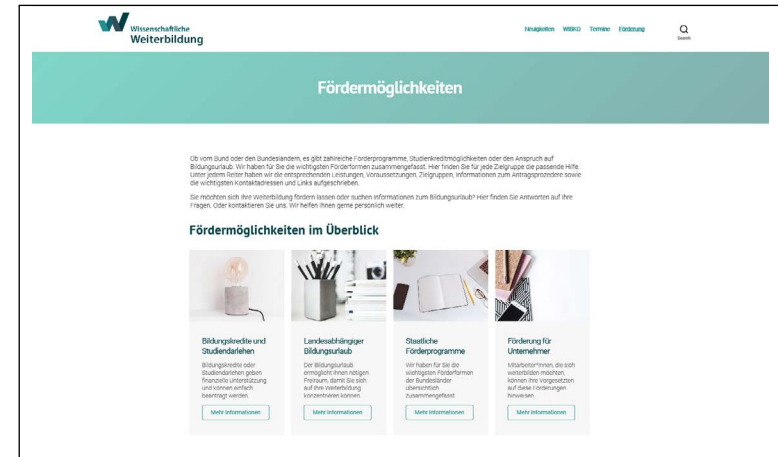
Wissenschaftliche
Weiterbildung

Neuigkeiten WBKO Termine Förderung

Search

Fördermöglichkeiten

Ob vom Bund oder den Bundesländern, es gibt zahlreiche Förderprogramme, Studienkreditmöglichkeiten oder den Anspruch auf Bildungsurlaub. Wir haben für Sie die wichtigsten Förderformen zusammengefasst. Hier finden Sie für jede Zielgruppe die passende Hilfe. Unter jedem Reiter haben wir die entsprechenden Leistungen, Voraussetzungen, Zielgruppen, Informationen zum Antragsprozedere sowie die wichtigsten Kontaktadressen und Links aufgeschrieben.

Sie möchten sich Ihre Weiterbildung fördern lassen oder suchen Informationen zum Bildungsurlaub? Hier finden Sie Antworten auf Ihre Fragen. Oder kontaktieren Sie uns. Wir helfen Ihnen gerne persönlich weiter.

Fördermöglichkeiten im Überblick

Bildungskredite und Studiendarlehen

Bildungskredite oder Studiendarlehen geben finanzielle Unterstützung und können einfach beantragt werden

Mehr Informationen

Landesabhängiger Bildungsurlaub

Der Bildungsurlaub ermöglicht Ihnen nötigen Freiraum, damit Sie sich auf Ihre Weiterbildung konzentrieren können.

Mehr Informationen

Staatliche Förderprogramme

Wir haben für Sie die wichtigsten Förderformen der Bundesländer übersichtlich zusammengefasst.

Mehr Informationen

Förderung für Unternehmer

Mitarbeiter*innen, die sich weiterbilden möchten, können Ihre Vorgesetzten auf diese Förderungen hinweisen.

Mehr Informationen